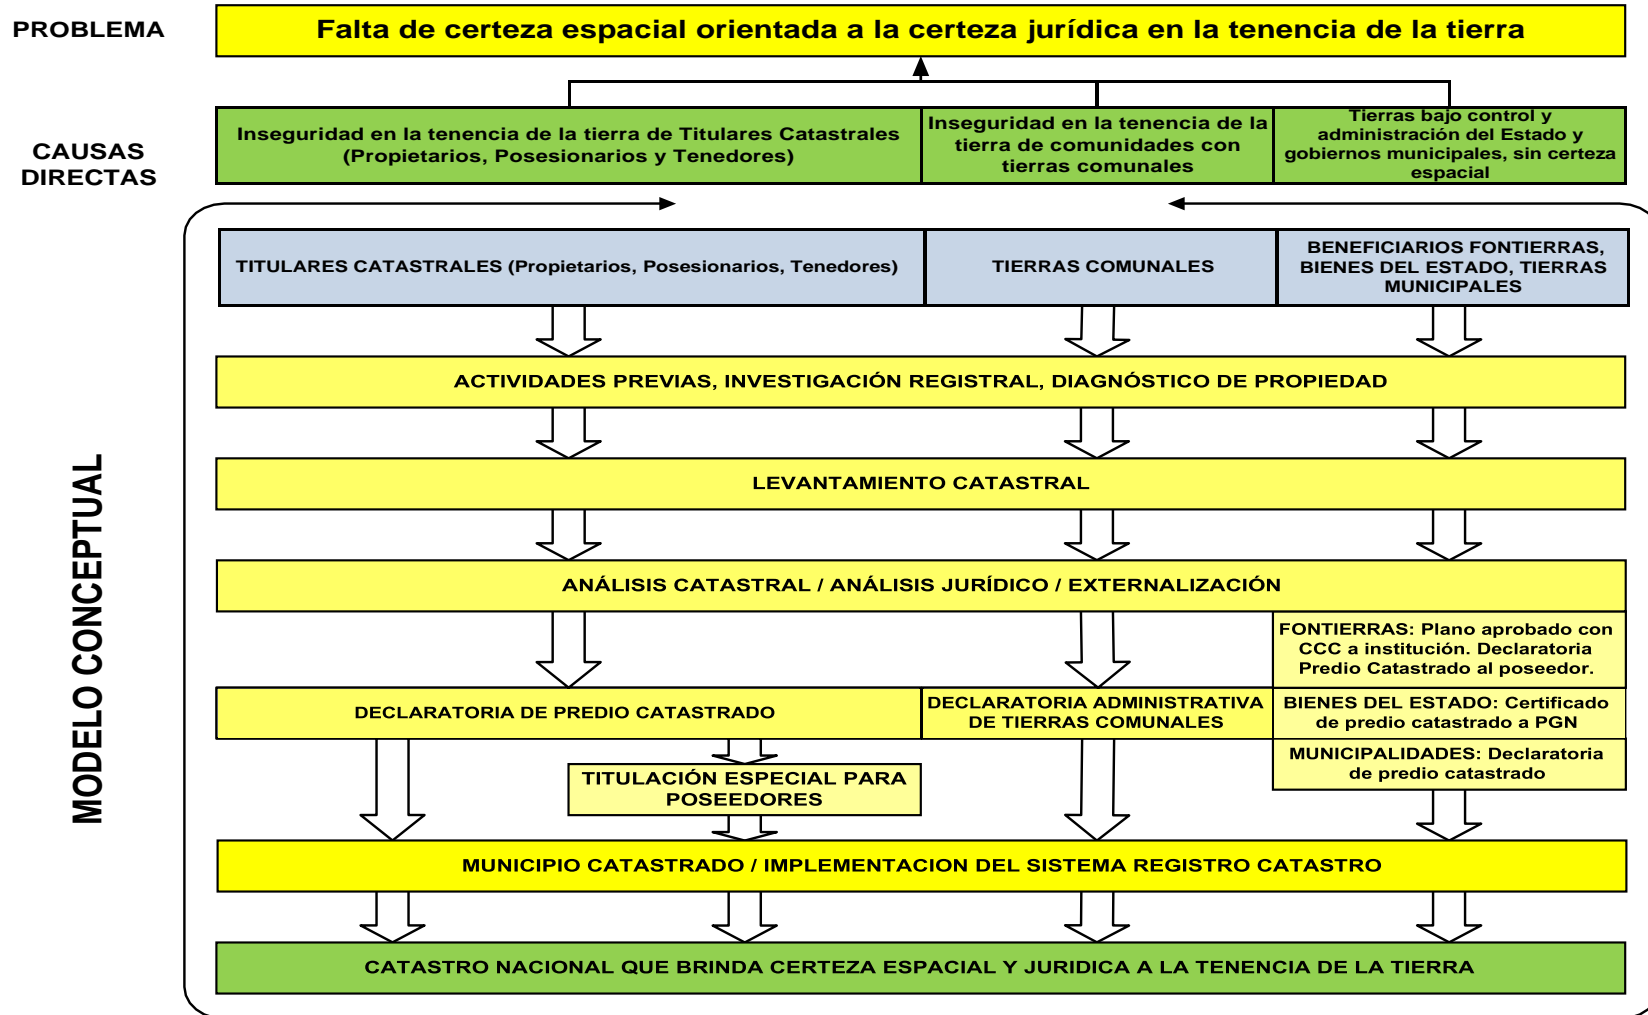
PROBLEMA

Falta de certeza espacial orientada a la certeza jurídica en la tenencia de la tierra

CAUSAS DIRECTAS

Inseguridad en la tenencia de la tierra de Titulares Catastrales (Propietarios, Posesionarios y Tenedores)

Inseguridad en la tenencia de la tierra de comunidades con tierras comunales

Tierras bajo control y administración del Estado y gobiernos municipales, sin certeza espacial

MODELO CONCEPTUAL

TITULARES CATASTRALES (Propietarios, Posesionarios, Tenedores)

TIERRAS COMUNALES

BENEFICIARIOS FONTIERRAS, BIENES DEL ESTADO, TIERRAS MUNICIPALES

ACTIVIDADES PREVIAS, INVESTIGACIÓN REGISTRAL, DIAGNÓSTICO DE PROPIEDAD

LEVANTAMIENTO CATASTRAL

ANÁLISIS CATASTRAL / ANÁLISIS JURÍDICO / EXTERNALIZACIÓN

FONTIERRAS: Plano aprobado con CCC a institución. Declaratoria Predio Catastrado al poseedor.

DECLARATORIA DE PREDIO CATASTRADO

DECLARATORIA ADMINISTRATIVA DE TIERRAS COMUNALES

BIENES DEL ESTADO: Certificado de predio catastrado a PGN

MUNICIPALIDADES: Declaratoria de predio catastrado

TITULACIÓN ESPECIAL PARA POSEEDORES

MUNICIPIO CATASTRADO / IMPLEMENTACION DEL SISTEMA REGISTRO CATASTRO

CATASTRO NACIONAL QUE BRINDA CERTEZA ESPACIAL Y JURIDICA A LA TENENCIA DE LA TIERRA